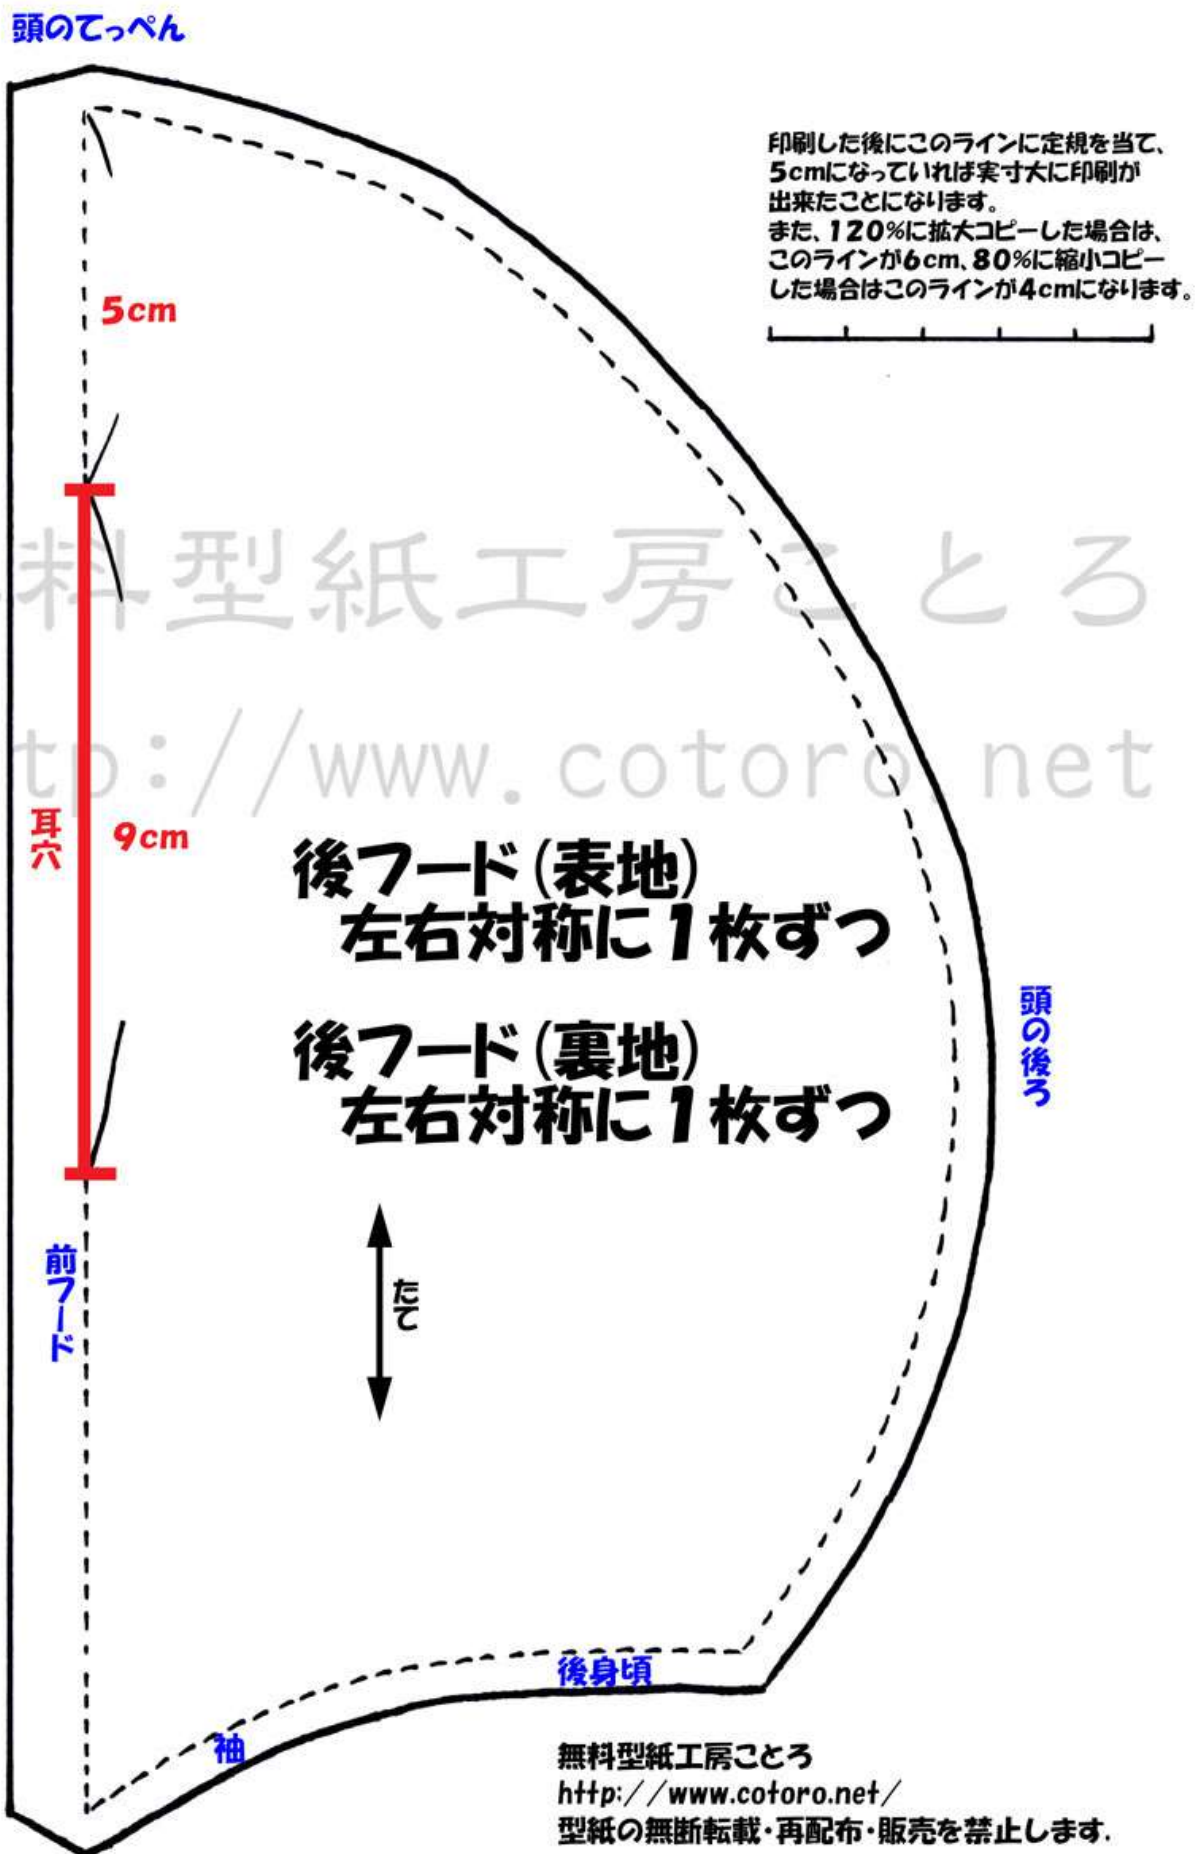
頭のてっぺん

印刷した後にこのラインに定規を当て、5cmになっていれば実寸大に印刷が出来たことになります。
また、120%に拡大コピーした場合は、このラインが6cm、80%に縮小コピーした場合はこのラインが4cmになります。

5cm

料型紙工房ことろ
tp://www.cotoro.net

耳穴

9cm

後フード(表地)
左右対称に1枚ずつ

後フード(裏地)
左右対称に1枚ずつ

頭の後ろ

前フード

たて

後身頃

袖

無料型紙工房ことろ
http://www.cotoro.net/
型紙の無断転載・再配布・販売を禁止します.